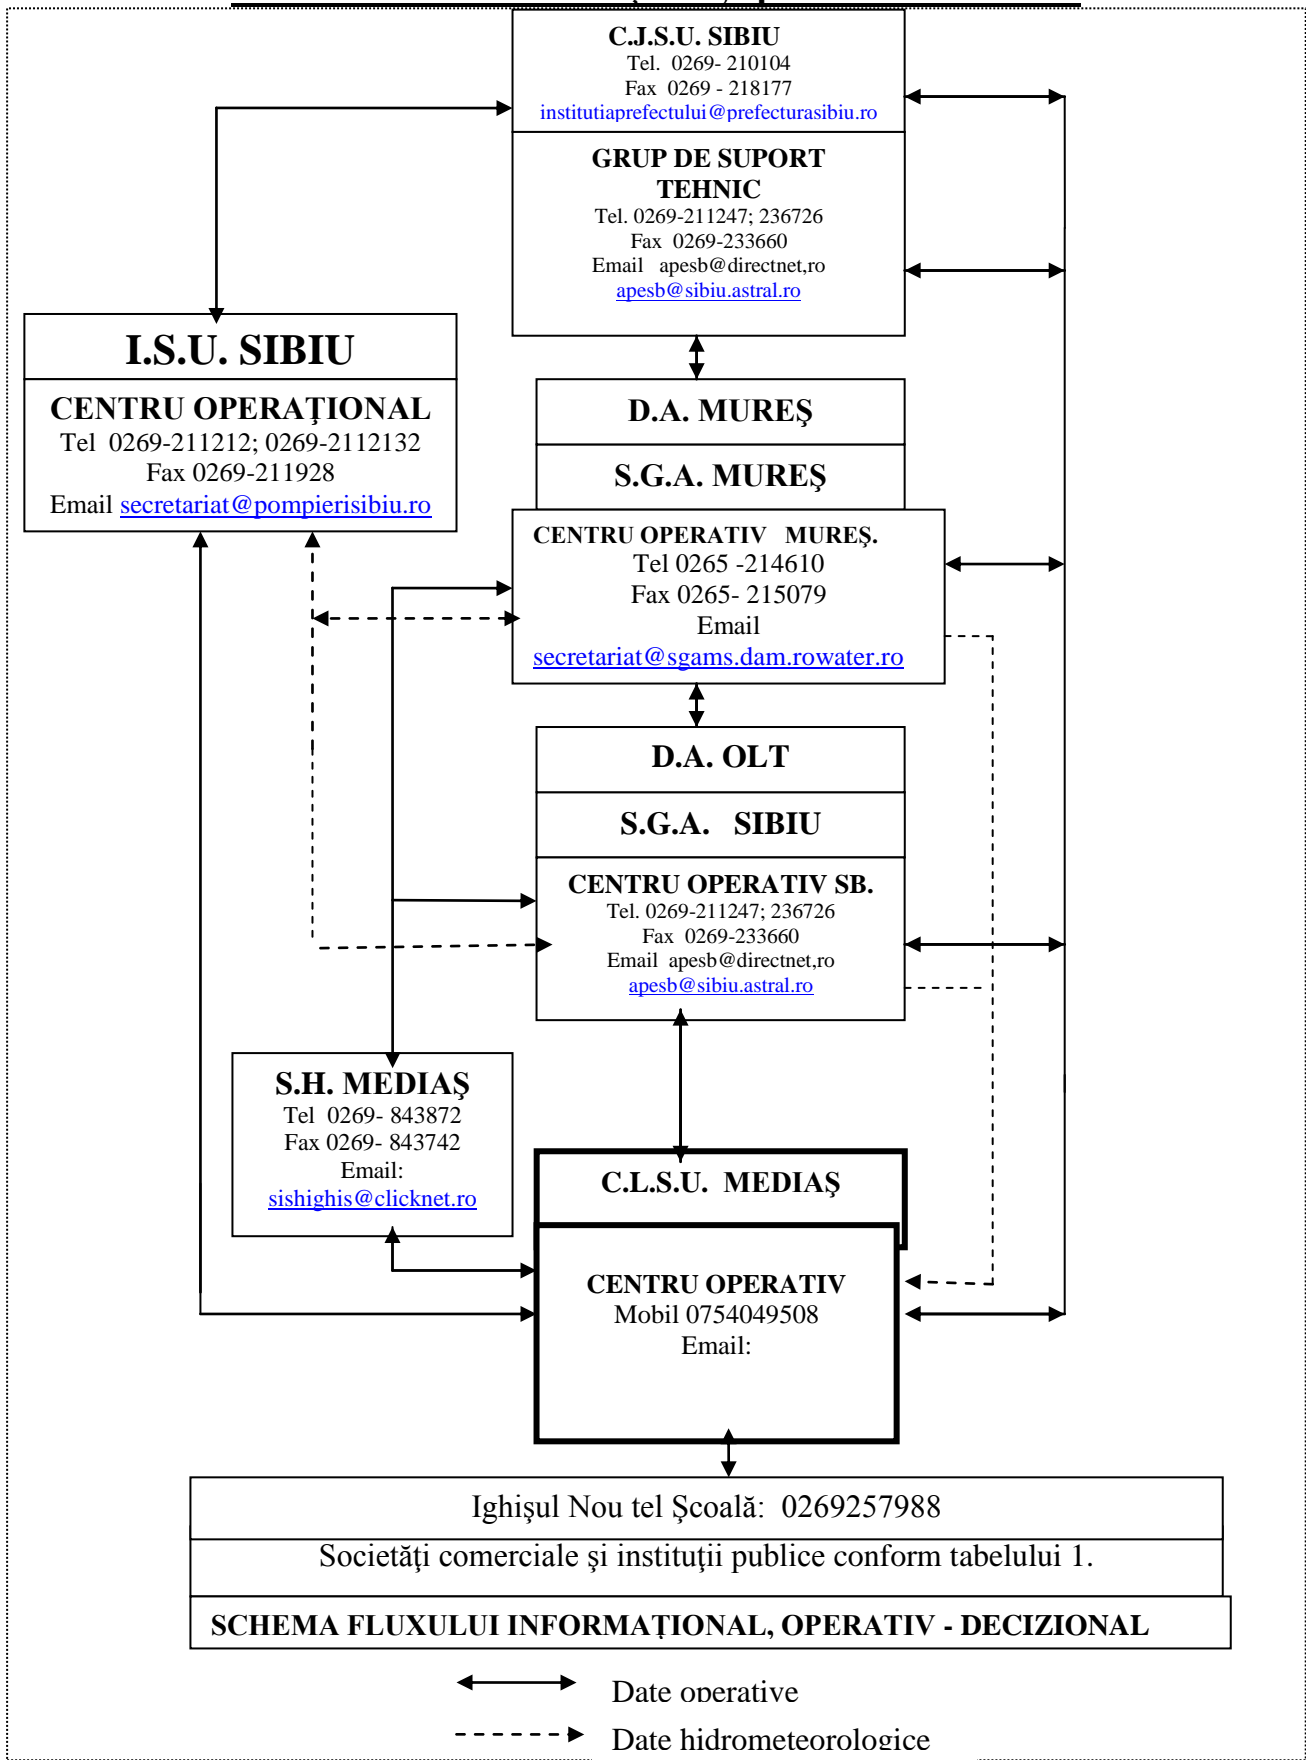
C.J.S.U. SIBIU
Tel. 0269- 210104
Fax 0269 - 218177
institutiaprefectului@prefecturasibiu.ro

GRUP DE SUPORT TEHNIC
Tel. 0269-211247; 236726
Fax 0269-233660
Email apesb@directnet,ro
apesb@sibiu.astral.ro

I.S.U. SIBIU

CENTRU OPERAŢIONAL
Tel 0269-211212; 0269-2112132
Fax 0269-211928
Email secretariat@pompierisibiu.ro

D.A. MUREŞ

S.G.A. MUREŞ

CENTRU OPERATIV MUREŞ.
Tel 0265 -214610
Fax 0265- 215079
Email
secretariat@sgams.dam.rowater.ro

D.A. OLT

S.G.A. SIBIU

CENTRU OPERATIV SB.
Tel. 0269-211247; 236726
Fax 0269-233660
Email apesb@directnet,ro
apesb@sibiu.astral.ro

S.H. MEDIAŞ
Tel 0269- 843872
Fax 0269- 843742
Email:
sishighis@clicknet.ro

C.L.S.U. MEDIAŞ

CENTRU OPERATIV
Mobil 0754049508
Email:

Ighişul Nou tel Şcoală: 0269257988

Societăţi comerciale şi instituţii publice conform tabelului 1.

SCHEMA FLUXULUI INFORMAŢIONAL, OPERATIV - DECIZIONAL

Date operative

Date hidrometeorologice